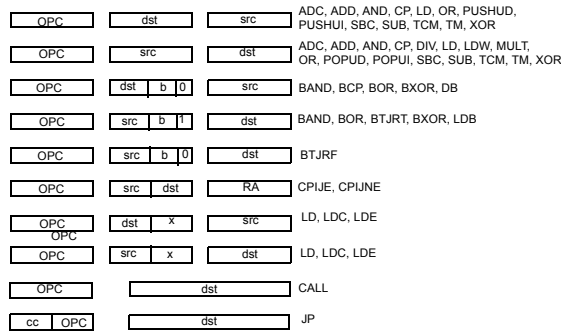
OPC dst src ADC, ADD, AND, CP, LD, OR, PUSHUD, PUSHUI, SBC, SUB, TCM, TM, XOR

OPC src dst ADC, ADD, AND, CP, DIV, LD, LDW, MULT, OR, POPUD, POPUI, SBC, SUB, TCM, TM, XOR

OPC dst b 0 src BAND, BCP, BOR, BXOR, DB

OPC src b 1 dst BAND, BOR, BTJRT, BXOR, LDB

OPC src b 0 dst BTJRF

OPC src dst RA CPIJE, CPIJNE

OPC dst x src LD, LDC, LDE

OPC

OPC src x dst LD, LDC, LDE

OPC dst CALL

cc OPC dst JP